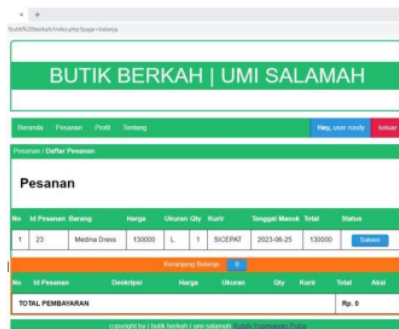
butik%20berkah/index.php?page=belanja

BUTIK BERKAH | UMI SALAMAH

Beranda Pesanan Profil Tentang

Hey, user rusdy

keluar

Pesanan / Daftar Pesanan

Pesanan

| No | Id Pesanan | Barang | Harga | Ukuran | Qty | Kurir | Tanggal Masuk | Total | Status |
|---|---|---|---|---|---|---|---|---|---|
| 1 | 23 | Medina Dress | 130000 | L | 1 | SICEPAT | 2023-06-25 | 130000 | Selesai |

Keranjang Belanja 0

| No | Id Pesanan | Deskripsi | Harga | Ukuran | Qty | Kurir | Total | Aksi |
|---|---|---|---|---|---|---|---|---|
| TOTAL PEMBAYARAN | | | | | | | Rp. 0 | |

copyright by | butik berkah | umi salamah. Rusdy Kusmawan Putra